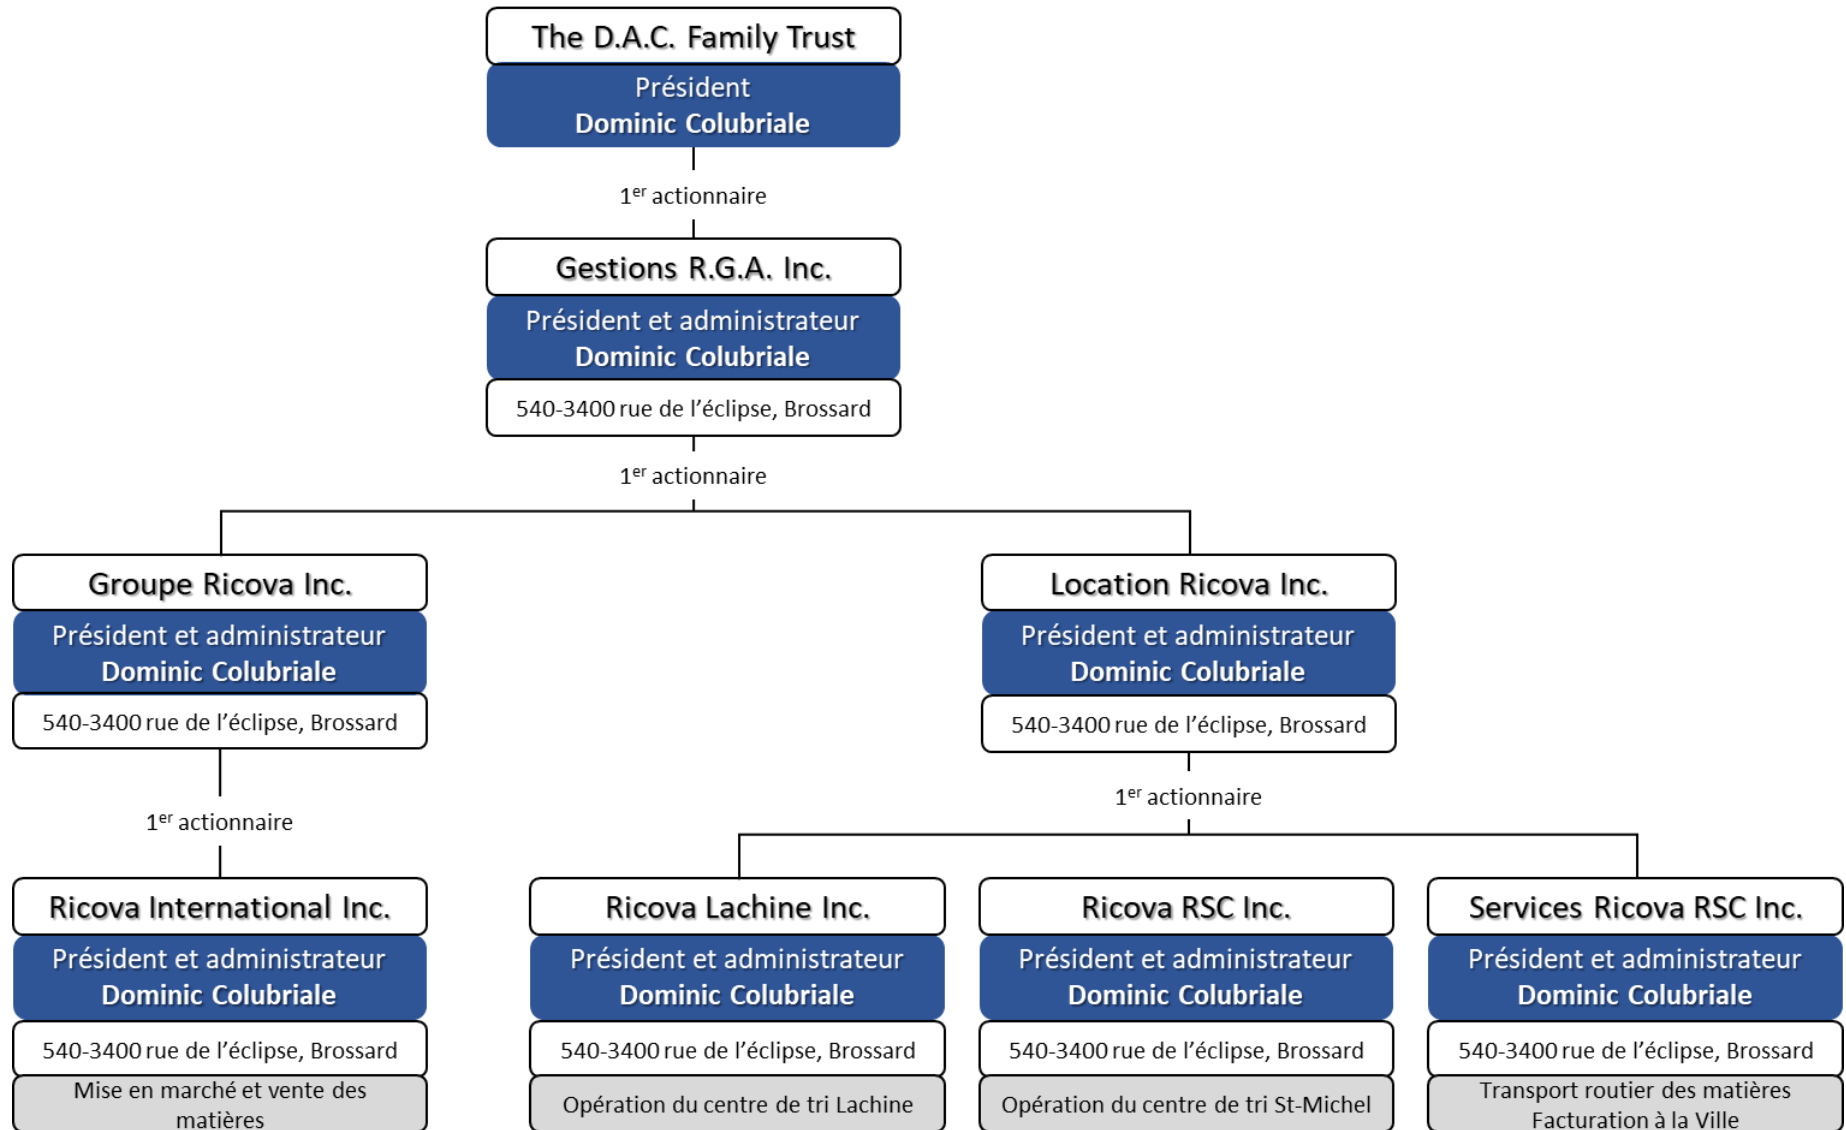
The D.A.C. Family Trust
Président
Dominic Colubriale

1$^{er}$ actionnaire

Gestions R.G.A. Inc.
Président et administrateur
Dominic Colubriale
540-3400 rue de l'éclipse, Brossard

1$^{er}$ actionnaire

Groupe Ricova Inc.
Président et administrateur
Dominic Colubriale
540-3400 rue de l'éclipse, Brossard

Location Ricova Inc.
Président et administrateur
Dominic Colubriale
540-3400 rue de l'éclipse, Brossard

1$^{er}$ actionnaire

1$^{er}$ actionnaire

Ricova International Inc.
Président et administrateur
Dominic Colubriale
540-3400 rue de l'éclipse, Brossard
Mise en marché et vente des matières

Ricova Lachine Inc.
Président et administrateur
Dominic Colubriale
540-3400 rue de l'éclipse, Brossard
Opération du centre de tri Lachine

Ricova RSC Inc.
Président et administrateur
Dominic Colubriale
540-3400 rue de l'éclipse, Brossard
Opération du centre de tri St-Michel

Services Ricova RSC Inc.
Président et administrateur
Dominic Colubriale
540-3400 rue de l'éclipse, Brossard
Transport routier des matières
Facturation à la Ville